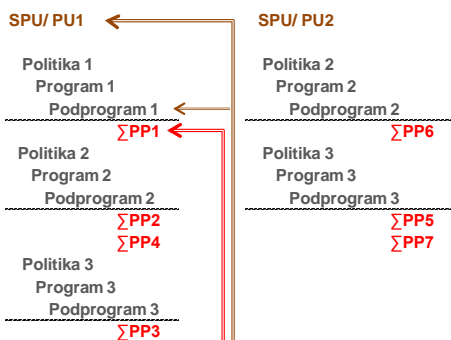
SPU/ PU1

Politika 1
Program 1
Podprogram 1
$\sum$PP1

Politika 2
Program 2
Podprogram 2
$\sum$PP2
$\sum$PP4

Politika 3
Program 3
Podprogram 3
$\sum$PP3

SPU/ PU2

Politika 2
Program 2
Podprogram 2
$\sum$PP6

Politika 3
Program 3
Podprogram 3
$\sum$PP5
$\sum$PP7